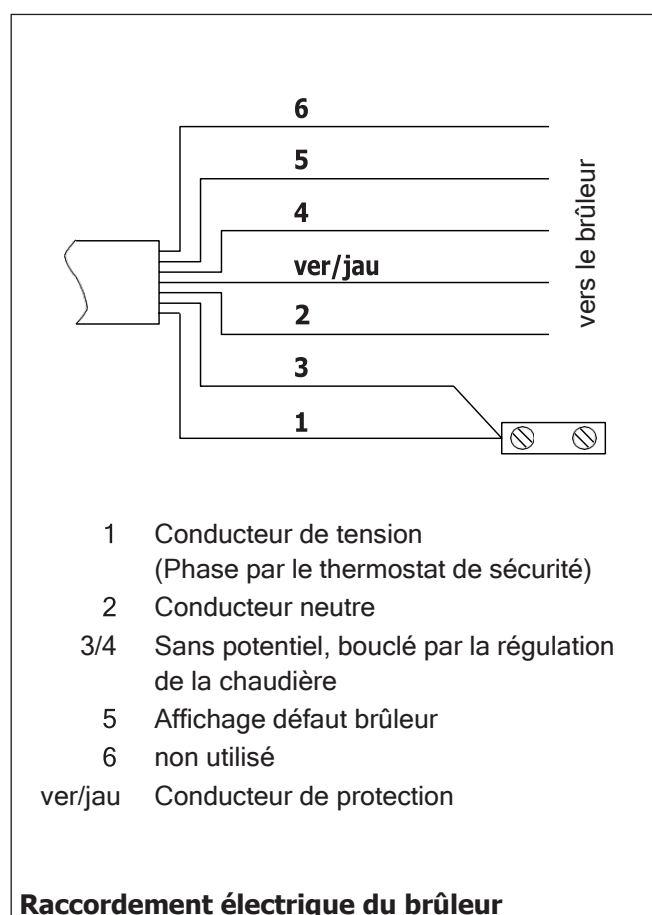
6
5
4
ver/jau
2
3
1
vers le brûleur

1 Conducteur de tension (Phase par le thermostat de sécurité)
2 Conducteur neutre
3/4 Sans potentiel, bouclé par la régulation de la chaudière
5 Affichage défaut brûleur
6 non utilisé
ver/jau Conducteur de protection

Raccordement électrique du brûleur